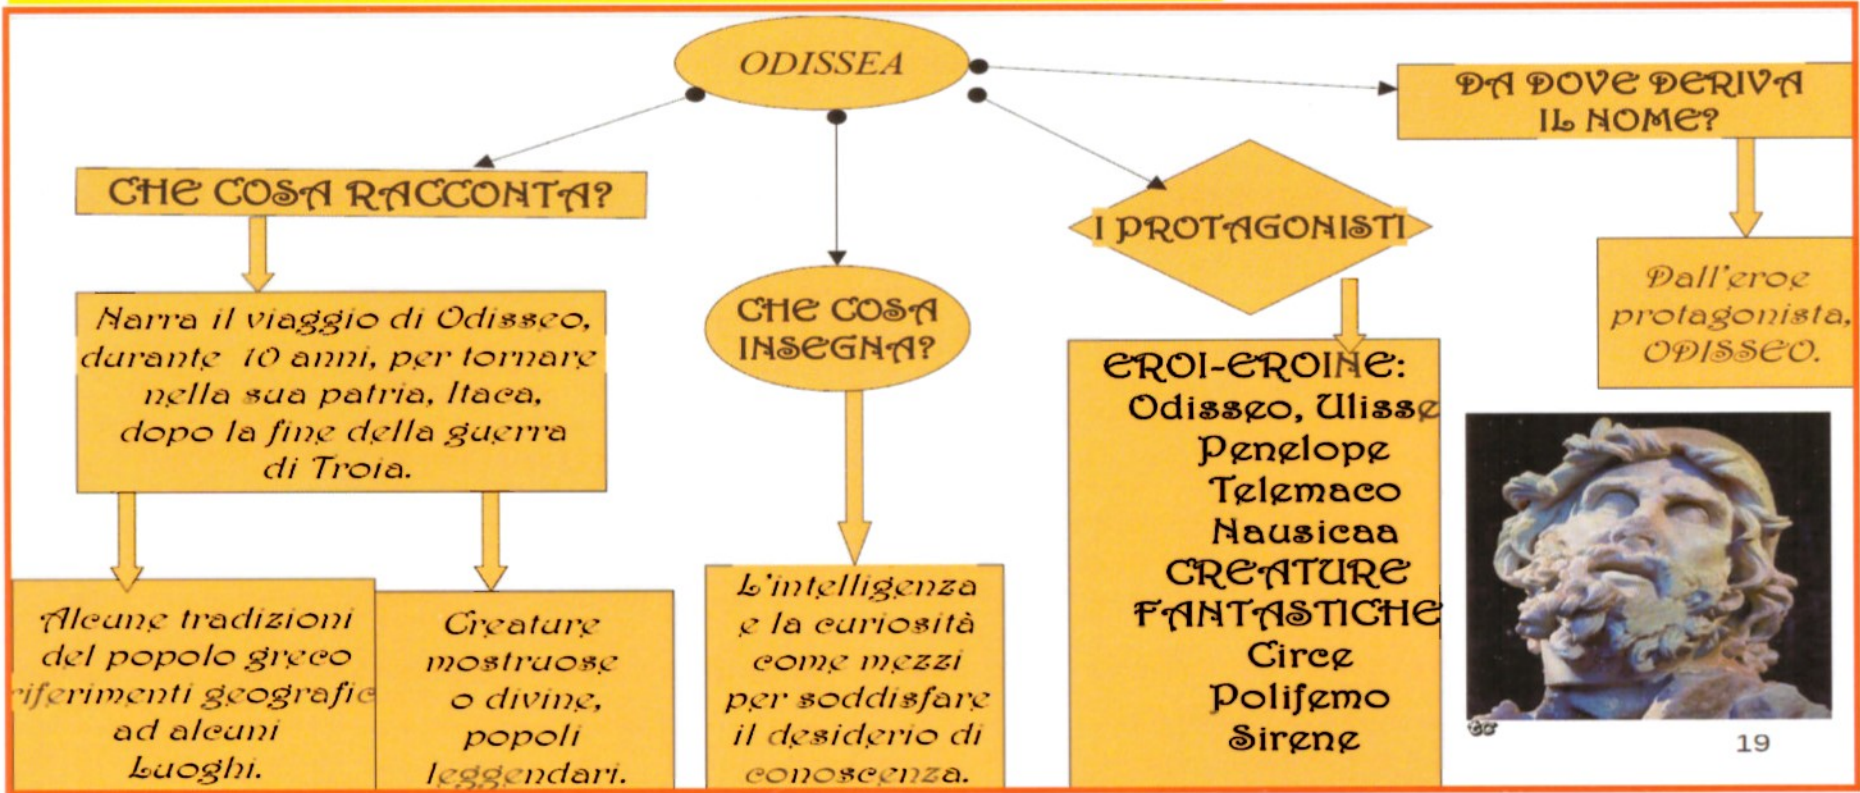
ODISSEA

CHE COSA RACCONTA?

Narra il viaggio di Odisseo, durante 10 anni, per tornare nella sua patria, Itaca, dopo la fine della guerra di Troia.

Alcune tradizioni del popolo greco riferimenti geografic ad alcuni Luoghi.

Creature mostruose o divine, popoli leggendari.

CHE COSA INSEGNA?

L'intelligenza e la curiosità come mezzi per soddisfare il desiderio di conoscenza.

I PROTAGONISTI

EROI-EROINE:
Odisseo, Ulisse
Penelope
Telemaco
Nausicaa
CREATURE FANTASTICHE
Circe
Polifemo
Sirene

DA DOVE DERIVA IL NOME?

Dall'eroe protagonista, ODISSEO.

19